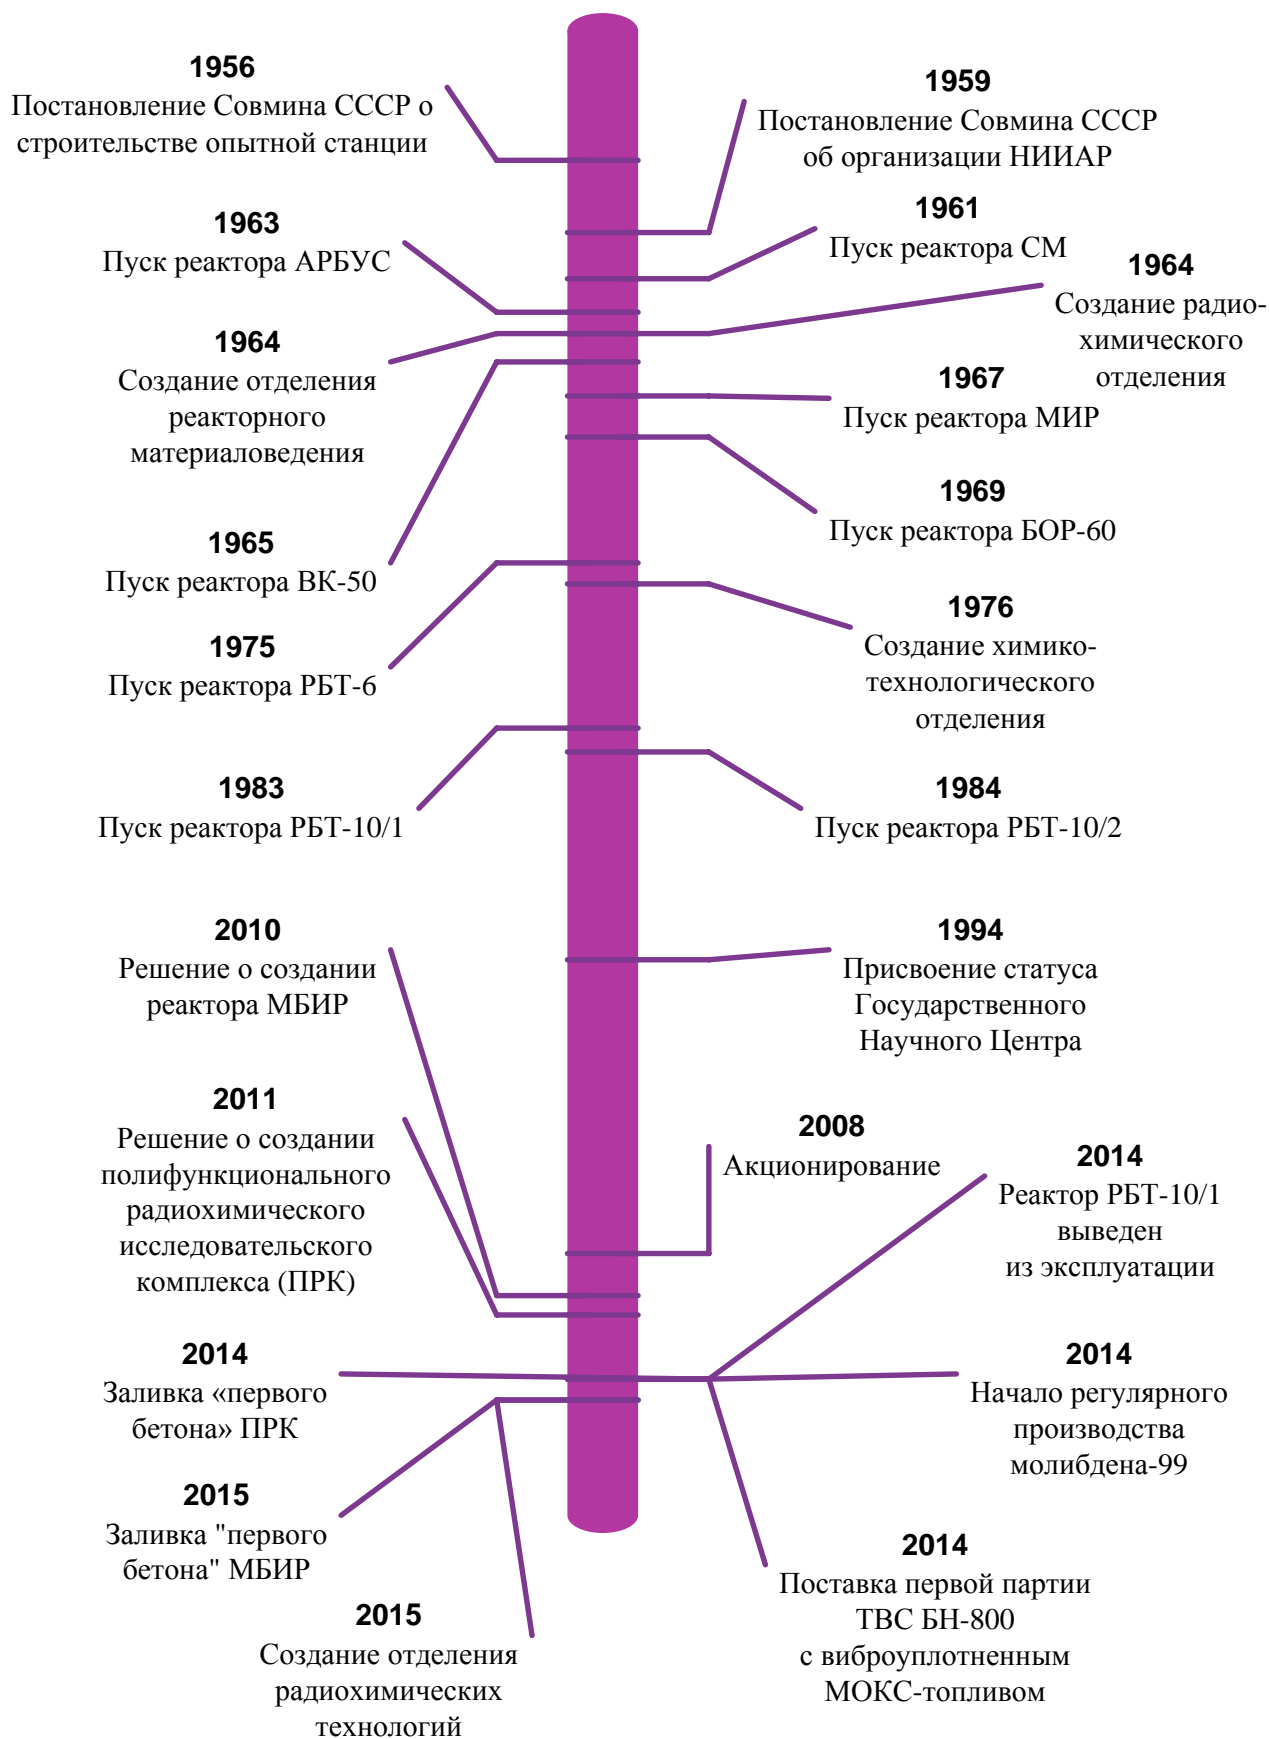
1956
Постановление Совмина СССР о строительстве опытной станции

1959
Постановление Совмина СССР об организации НИИАР

1963
Пуск реактора АРБУС

1961
Пуск реактора СМ

1964
Создание радиохимического отделения

1964
Создание отделения реакторного материаловедения

1967
Пуск реактора МИР

1969
Пуск реактора БОР-60

1965
Пуск реактора ВК-50

1976
Создание химико-технологического отделения

1975
Пуск реактора РБТ-6

1983
Пуск реактора РБТ-10/1

1984
Пуск реактора РБТ-10/2

2010
Решение о создании реактора МБИР

1994
Присвоение статуса Государственного Научного Центра

2011
Решение о создании полифункционального радиохимического исследовательского комплекса (ПРК)

2008
Акционирование

2014
Реактор РБТ-10/1 выведен из эксплуатации

2014
Заливка «первого бетона» ПРК

2014
Начало регулярного производства молибдена-99

2015
Заливка "первого бетона" МБИР

2014
Поставка первой партии ТВС БН-800 с виброуплотненным МОКС-топливом

2015
Создание отделения радиохимических технологий